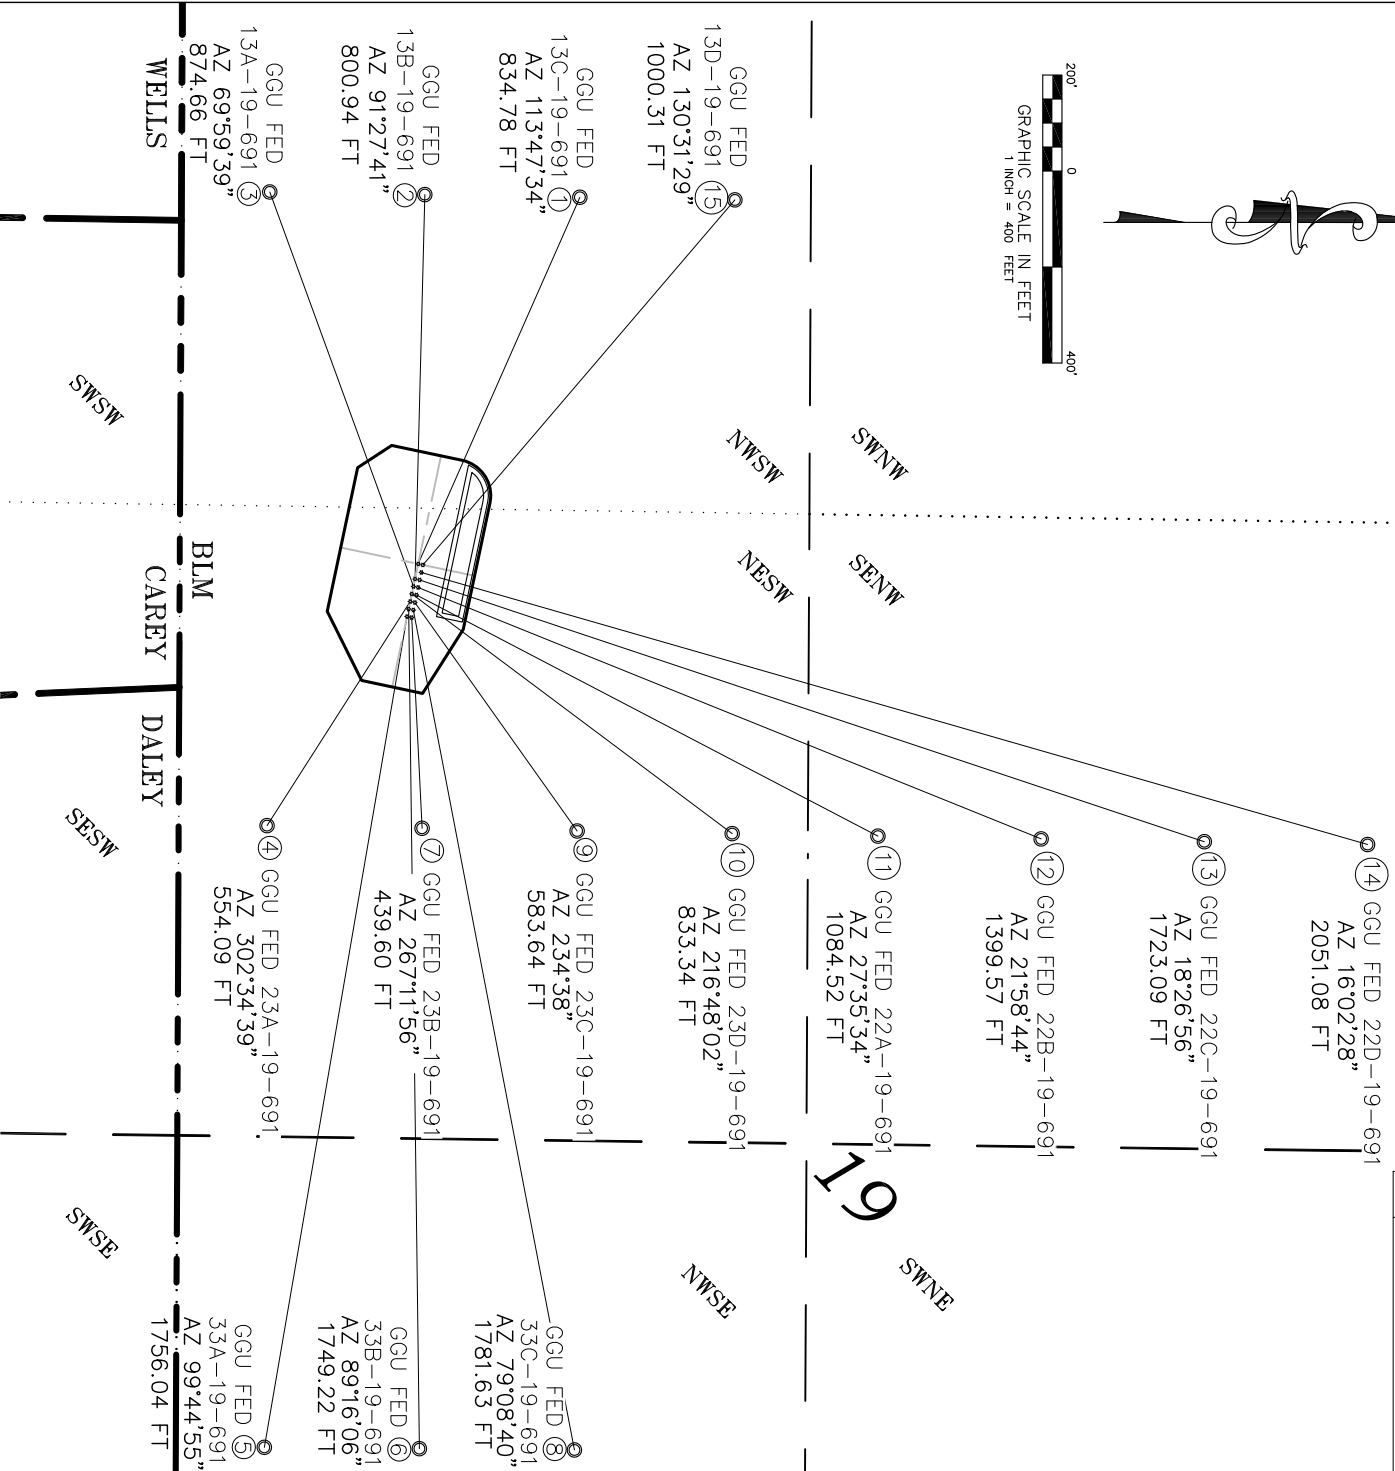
200'
0
400'
GRAPHIC SCALE IN FEET
1 INCH = 400 FEET

GGU FED
13D-19-691 15
AZ 130°31'29"
1000.31 FT

GGU FED
13C-19-691 1
AZ 113°47'34"
834.78 FT

GGU FED
13B-19-691 2
AZ 91°27'41"
800.94 FT

GGU FED
13A-19-691 3
AZ 69°59'39"
874.66 FT

WELLS

SWNW

NWSW

SWSW

SENW

NESW

BLM

CAREY

DALEY

SESW

14 GGU FED 22D-19-691
AZ 16°02'28"
2051.08 FT

13 GGU FED 22C-19-691
AZ 18°26'56"
1723.09 FT

12 GGU FED 22B-19-691
AZ 21°58'44"
1399.57 FT

11 GGU FED 22A-19-691
AZ 27°35'34"
1084.52 FT

10 GGU FED 23D-19-691
AZ 216°48'02"
833.34 FT

9 GGU FED 23C-19-691
AZ 234°38"
583.64 FT

7 GGU FED 23B-19-691
AZ 267°11'56"
439.60 FT

4 GGU FED 23A-19-691
AZ 302°34'39"
554.09 FT

19

SWNE

NWSE

SWSE

GGU FED 8
33C-19-691
AZ 79°08'40"
1781.63 FT

GGU FED 6
33B-19-691
AZ 89°16'06"
1749.22 FT

GGU FED 5
33A-19-691
AZ 99°44'55"
1756.04 FT